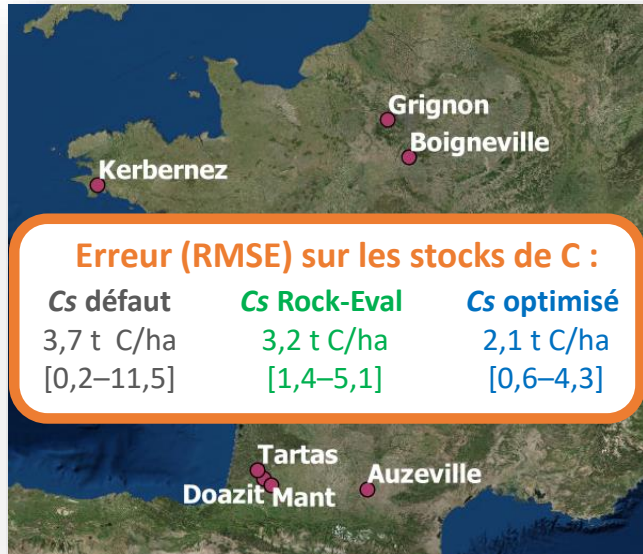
Grignon
Boigneville
Kerbernez

Erreur (RMSE) sur les stocks de C :

| *Cs* défaut | *Cs* Rock-Eval | *Cs* optimisé |
|---|---|---|
| 3,7 t C/ha | 3,2 t C/ha | 2,1 t C/ha |
| [0,2–11,5] | [1,4–5,1] | [0,6–4,3] |

Tartas
Auzeville
Doazit
Mant